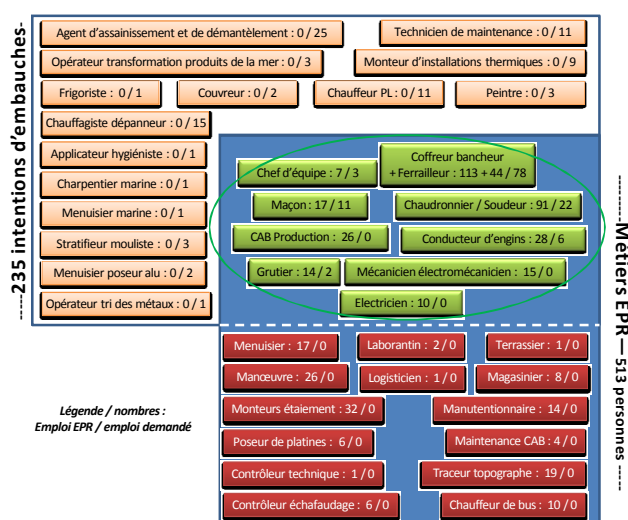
-----235 intentions d'embauches-

Agent d'assainissement et de démantèlement : 0 / 25

Technicien de maintenance : 0 / 11

Opérateur transformation produits de la mer : 0 / 3

Monteur d'installations thermiques : 0 / 9

Frigoriste : 0 / 1

Couvreur : 0 / 2

Chauffeur PL : 0 / 11

Peintre : 0 / 3

Chauffagiste dépanneur : 0 / 15

Applicateur hygiéniste : 0 / 1

Charpentier marine : 0 / 1

Menuisier marine : 0 / 1

Stratifieur mouliste : 0 / 3

Menuisier poseur alu : 0 / 2

Opérateur tri des métaux : 0 / 1

Chef d'équipe : 7 / 3

Coffreur bancheur + Ferrailleur : 113 + 44 / 78

Maçon : 17 / 11

Chaudronnier / Soudeur : 91 / 22

CAB Production : 26 / 0

Conducteur d'engins : 28 / 6

Grutier : 14 / 2

Mécanicien électromécanicien : 15 / 0

Electricien : 10 / 0

Menuisier : 17 / 0

Laborantin : 2 / 0

Terrassier : 1 / 0

Manœuvre : 26 / 0

Logisticien : 1 / 0

Magasinier : 8 / 0

Monteurs étaiement : 32 / 0

Manutentionnaire : 14 / 0

Poseur de platines : 6 / 0

Maintenance CAB : 4 / 0

Contrôleur technique : 1 / 0

Traceur topographe : 19 / 0

Contrôleur échafaudage : 6 / 0

Chauffeur de bus : 10 / 0

Légende / nombres : Emploi EPR / emploi demandé

-----Métiers EPR — 513 personnes -----